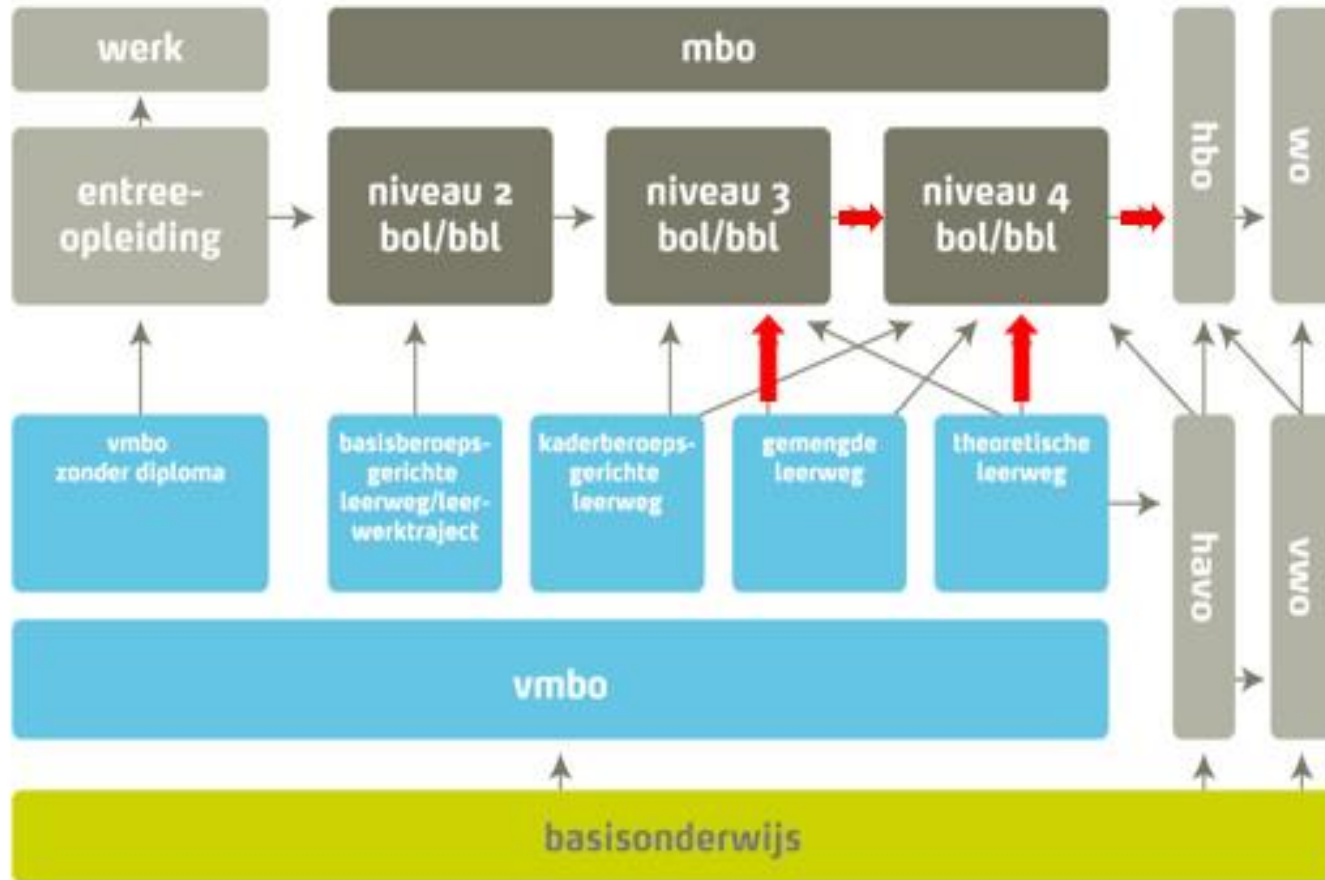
werk

mbo

entree-opleiding

niveau 2 bol/bbl

niveau 3 bol/bbl

niveau 4 bol/bbl

hbo

wo

vmbo zonder diploma

basisberoepsgerichte leerweg/leerwerktraject

kaderberoepsgerichte leerweg

gemengde leerweg

theoretische leerweg

havo

vwo

vmbo

basisonderwijs